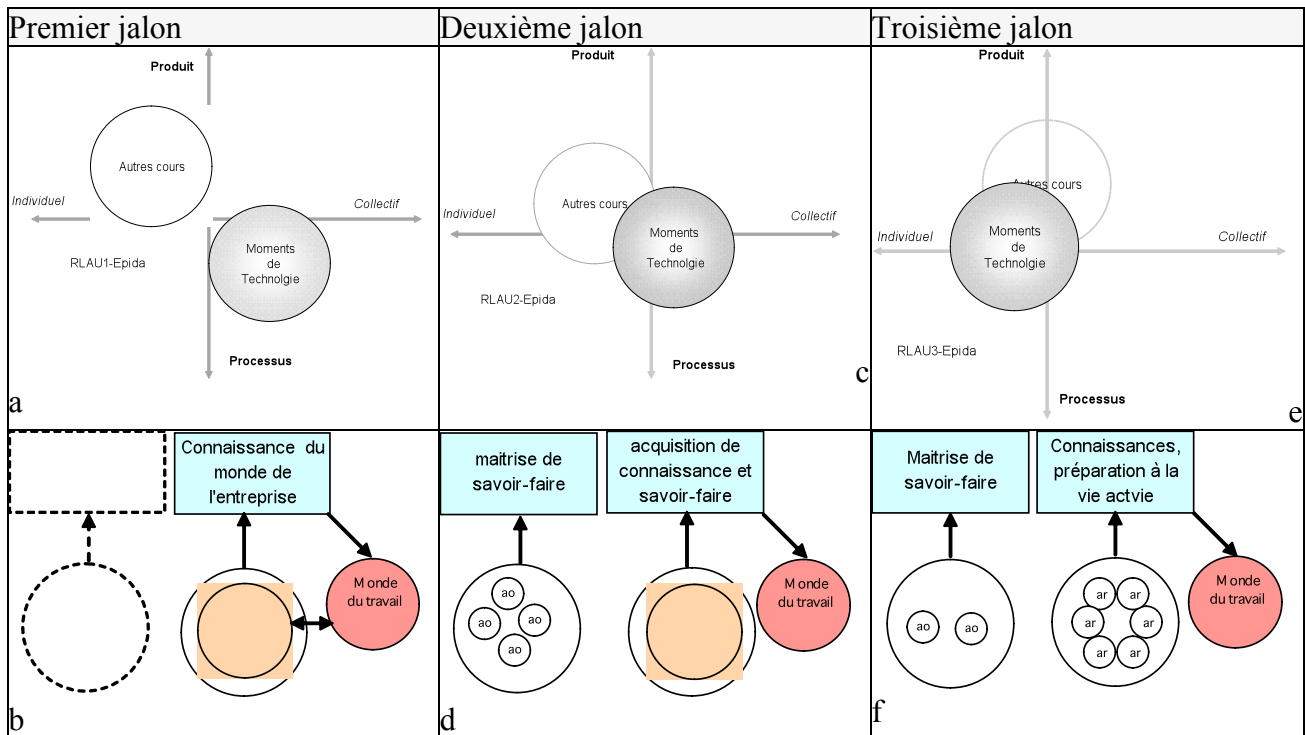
| Premier jalon | Deuxième jalon | Troisième jalon |
|---|---|---|
| Produit Autres cours Individuel Collectif Moments de Technolgie RLAU1-Epida Processus a | Produit Autres cours Individuel Collectif Moments de Technolgie RLAU2-Epida Processus c | Produit Autres cours Individuel Moments de Technolgie Collectif RLAU3-Epida Processus e |
| Connaissance du monde de l'entreprise Monde du travail b | maitrise de savoir-faire acquisition de connaissance et savoir-faire ao ao ao ao Monde du travail d | Maitrise de savoir-faire Connaissances, préparation à la vie actvie ao ao ar ar ar ar ar ar Monde du travail f |